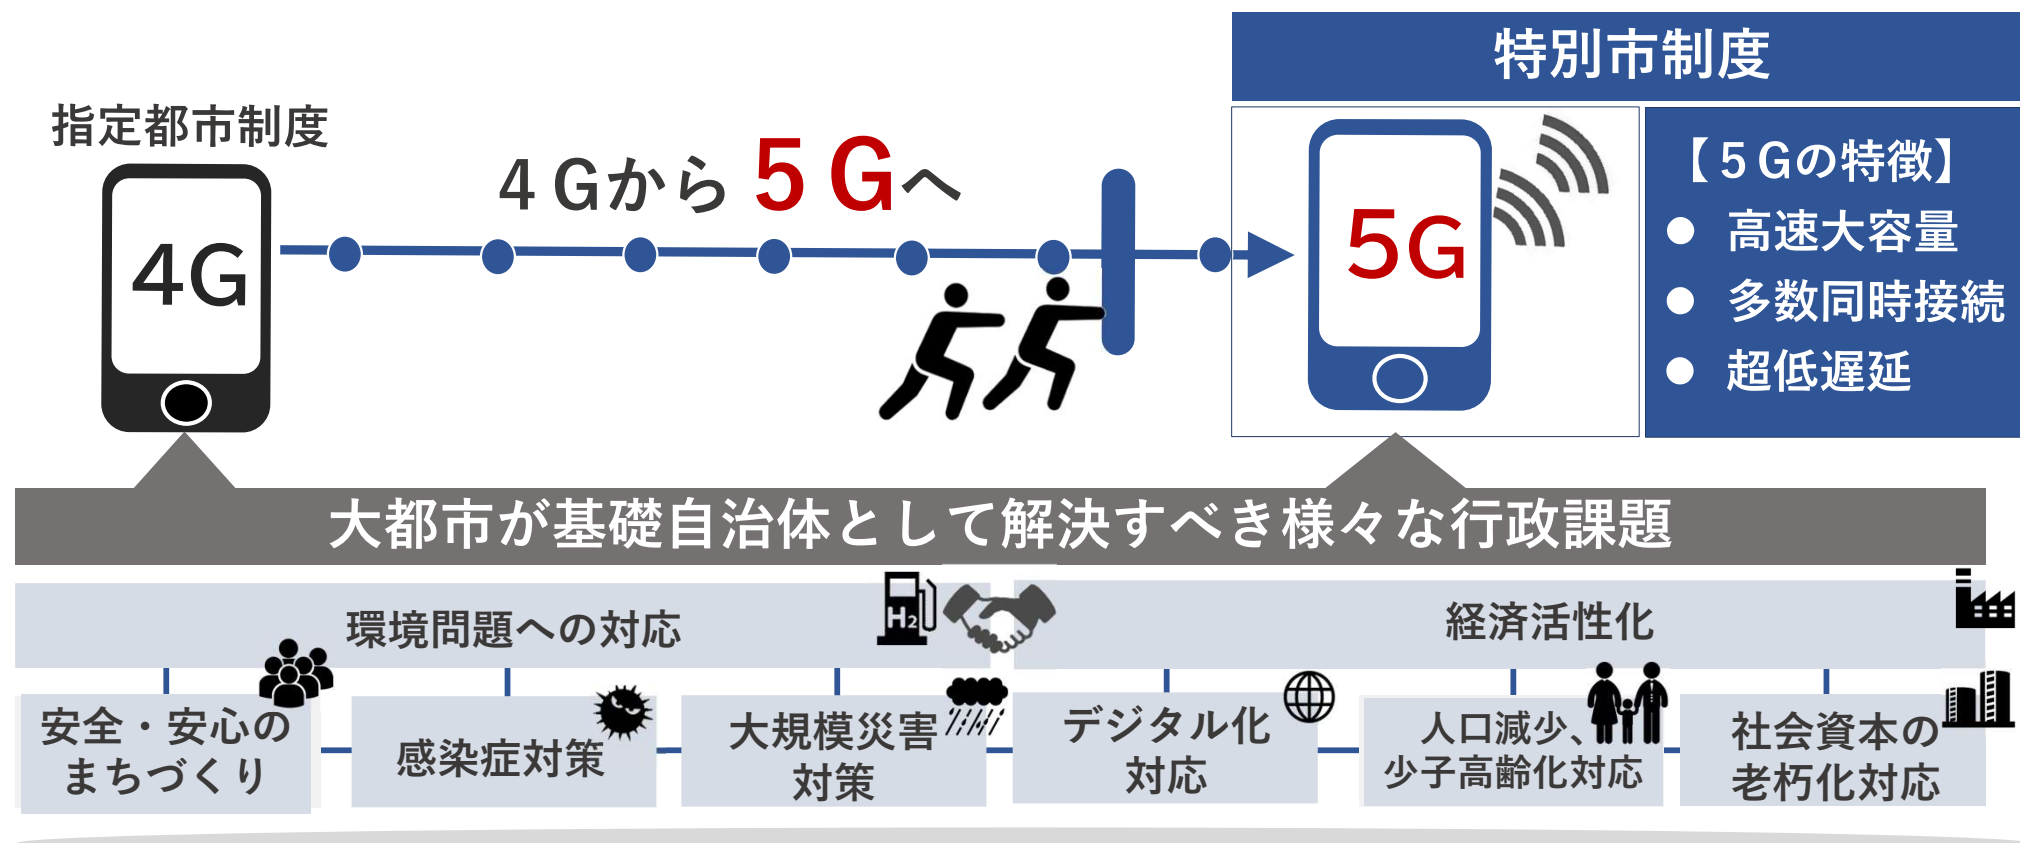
特別市制度

指定都市制度

4G

４Ｇから５Ｇへ

5G

【５Ｇの特徴】
● 高速大容量
● 多数同時接続
● 超低遅延

大都市が基礎自治体として解決すべき様々な行政課題

環境問題への対応

$H_2$

経済活性化

安全・安心のまちづくり

感染症対策

大規模災害対策

デジタル化対応

人口減少、少子高齢化対応

社会資本の老朽化対応